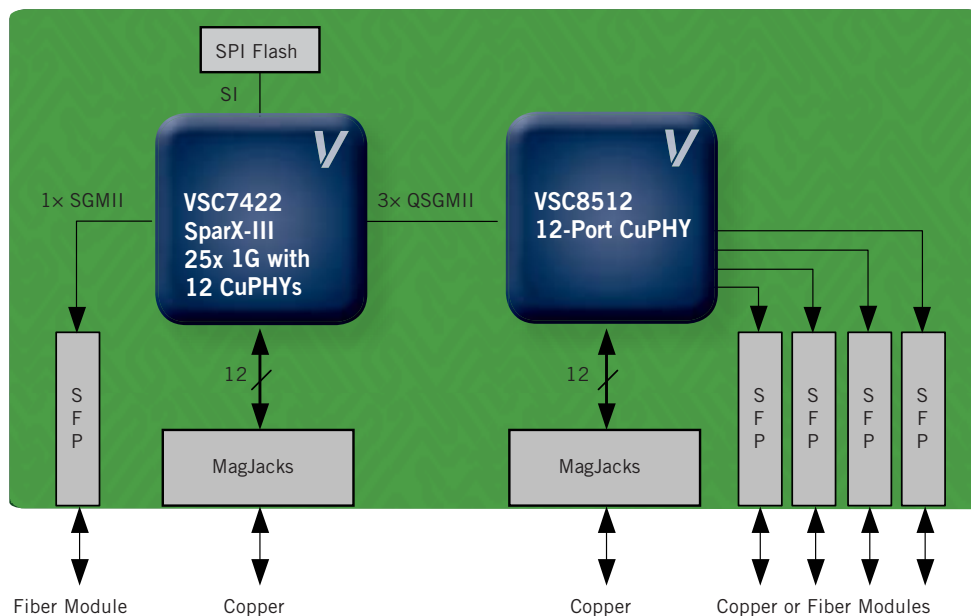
SPI Flash

SI

1× SGMII

V

VSC7422
SparX-III
25x 1G with
12 CuPHYs

3× QSGMII

V

VSC8512
12-Port CuPHY

SFP

12

12

MagJacks

MagJacks

SFP

SFP

SFP

SFP

Fiber Module

Copper

Copper

Copper or Fiber Modules